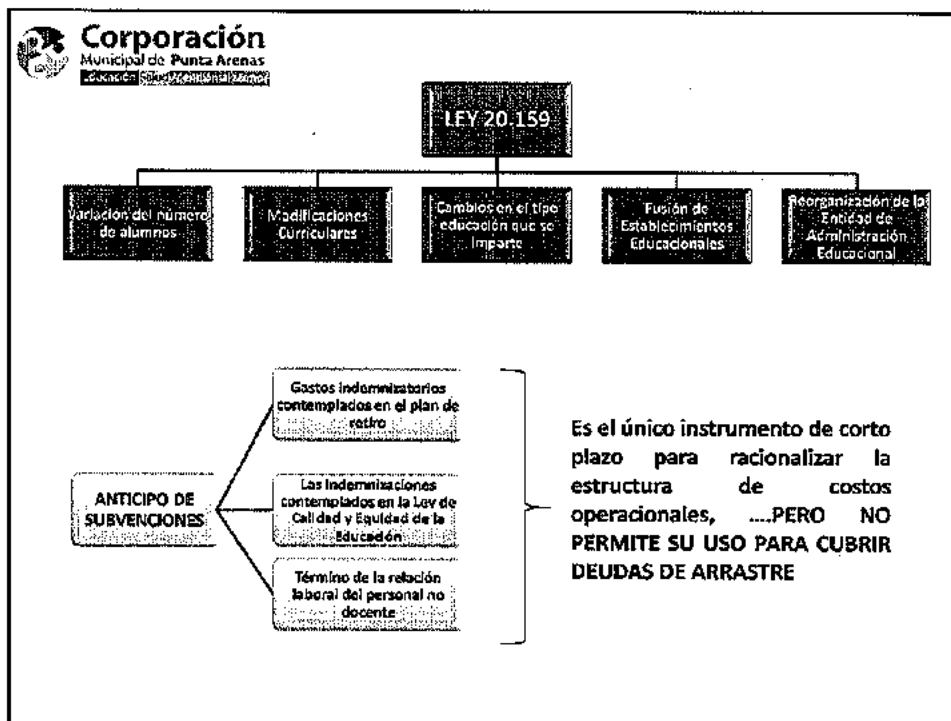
Corporación
Municipal de Punta Arenas
Educación Salud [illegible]

LEY 20.159

Variación del número de alumnos

Modificaciones Curriculares

Cambios en el tipo educación que se imparte

Fusión de Establecimientos Educacionales

Reorganización de la Entidad de Administración Educacional

ANTICIPO DE SUBVENCIONES

Gastos indemnizatorios contemplados en el plan de retiro

Las indemnizaciones contemplados en la Ley de Calidad y Equidad de la Educación

Término de la relación laboral del personal no docente

Es el único instrumento de corto plazo para racionalizar la estructura de costos operacionales, ....PERO NO PERMITE SU USO PARA CUBRIR DEUDAS DE ARRASTRE